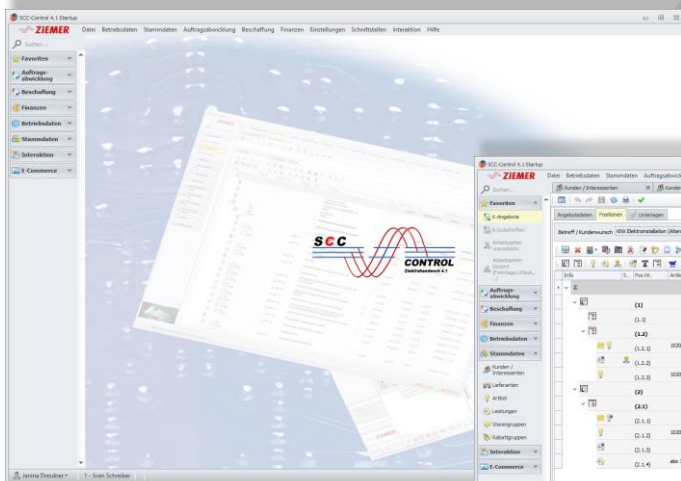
SCC-Control 4.1 Startup

ZIEMER

Datei Betriebsdaten Stammdaten Auftragsabwicklung Beschaffung Finanzen Einstellungen Schnittstellen Interaktion Hilfe

Suchen...

Favoriten

Auftragsabwicklung

Beschaffung

Finanzen

Betriebsdaten

Stammdaten

Interaktion

E-Commerce

SCC CONTROL Elektrohandwerk 4.1

SCC-Control 4.1 Startup

ZIEMER

Datei Betriebsdaten Stammdaten Auftragsabwick

Suchen...

Kunden / Interessenten

Favoriten

E-Angebote

E-Gutschriften

Arbeitszeiten unproduktiv

Arbeitszeiten Gesamt (Feiertage / Ausb...

Auftragsabwicklung

Beschaffung

Finanzen

Betriebsdaten

Stammdaten

Kunden / Interessenten

Lieferanten

Artikel

Leistungen

Warengruppen

Rabattgruppen

Interaktion

E-Commerce

Angebotsdaten Positionen Unterlagen

Betreff / Kundenwunsch KNX Elektroinstallation

Info S.. Pos.Nr. Artike

(1)

(1.1)

(1.2)

(1.2.1)

(1.2.2)

(1.2.3)

(2)

(2.1)

(2.1.1)

(2.1.2)

(2.1.3)

(2.1.4)

Janina Dresdner 1 - Sven Schreiber